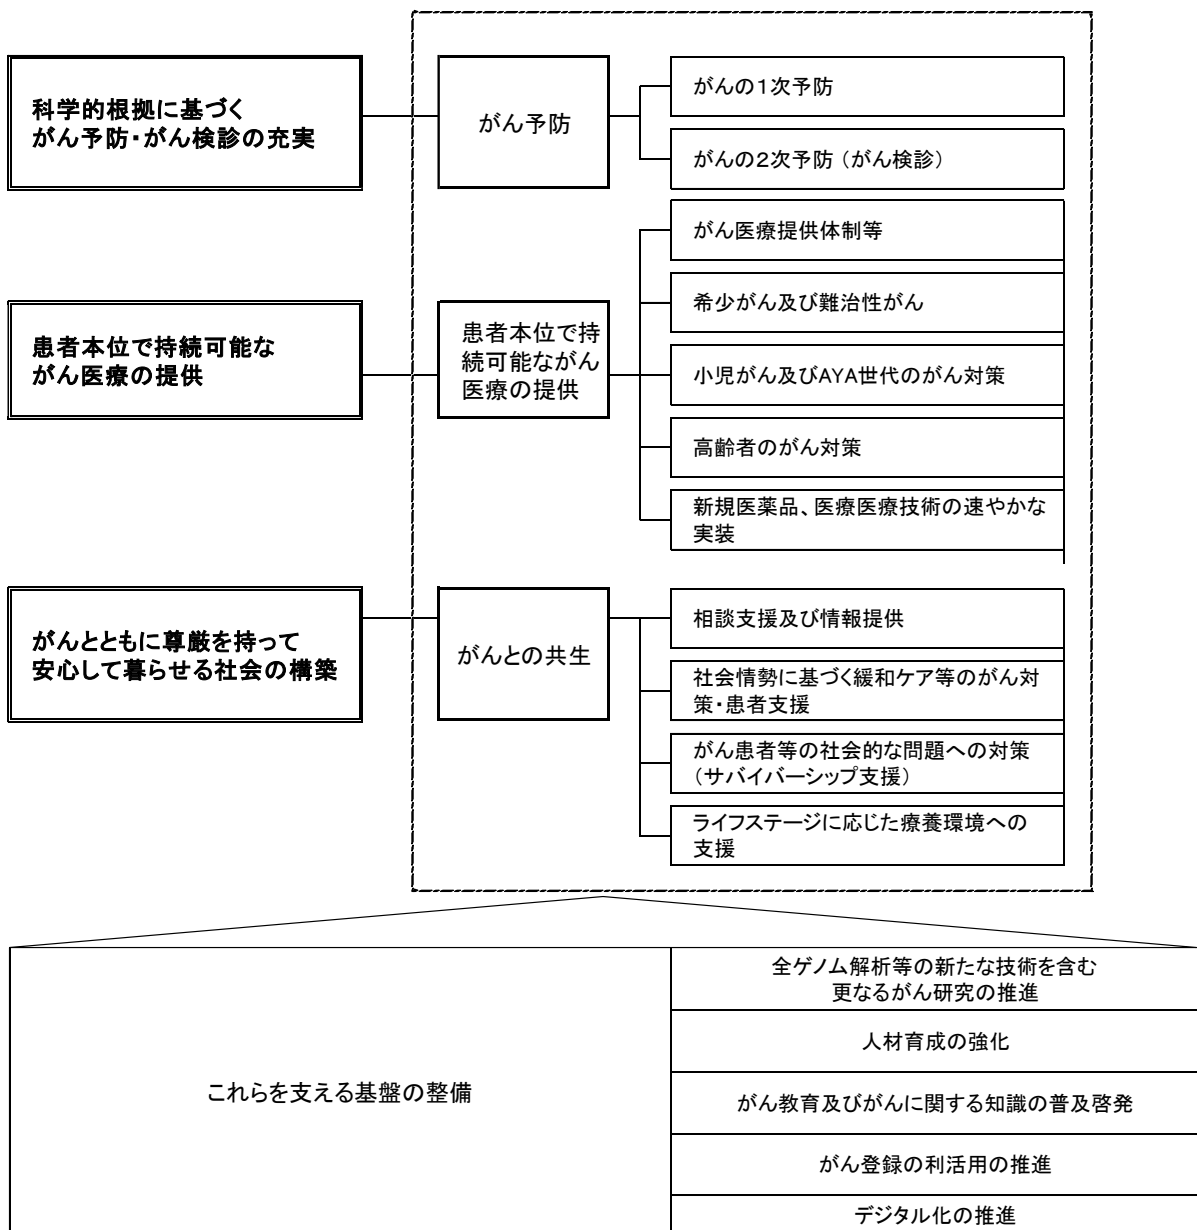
科学的根拠に基づく
がん予防・がん検診の充実

がん予防

がんの1次予防

がんの2次予防（がん検診）

患者本位で持続可能な
がん医療の提供

患者本位で持続可能ながん医療の提供

がん医療提供体制等

希少がん及び難治性がん

小児がん及びAYA世代のがん対策

高齢者のがん対策

新規医薬品、医療医療技術の速やかな実装

がんとともに尊厳を持って
安心して暮らせる社会の構築

がんとの共生

相談支援及び情報提供

社会情勢に基づく緩和ケア等のがん対策・患者支援

がん患者等の社会的な問題への対策（サバイバーシップ支援）

ライフステージに応じた療養環境への支援

| これらを支える基盤の整備 | 全ゲノム解析等の新たな技術を含む更なるがん研究の推進 |
|---|---|
| | 人材育成の強化 |
| | がん教育及びがんに関する知識の普及啓発 |
| | がん登録の利活用の推進 |
| | デジタル化の推進 |